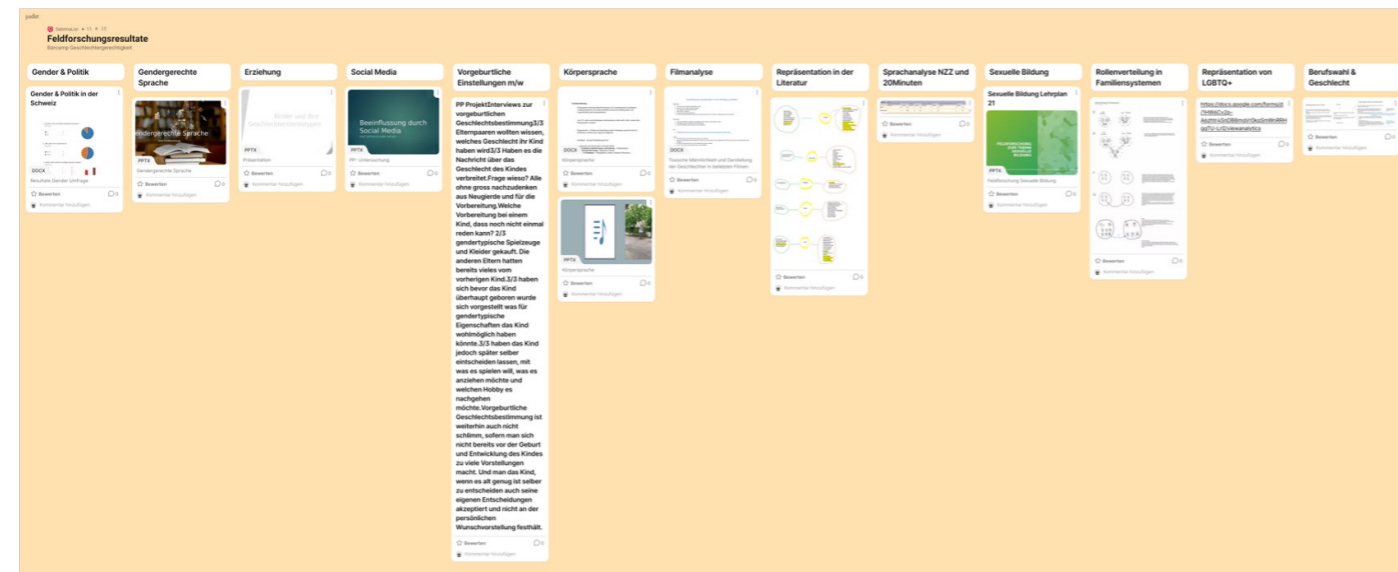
padlet

Tabea.sc • 11 • 1Y

Feldforschungsresultate

Barcamp Geschlechtergerechtigkeit

Gender & Politik

Gender & Politik in der Schweiz

DOCX

Resultate Gender Umfrage

Bewerten 0

Kommentar hinzufügen

Gendergerechte Sprache

Gendergerechte Sprache

PPTX

Gendergerechte Sprache

Bewerten 0

Kommentar hinzufügen

Erziehung

Rollen und ihre Geschlechterzuordnungen

PPTX

Präsentation

Bewerten 0

Kommentar hinzufügen

Social Media

Beeinflussung durch Social Media

PPTX

PP Untersuchung

Bewerten 0

Kommentar hinzufügen

Vorgeburtliche Einstellungen m/w

PP ProjektInterviews zur vorgeburtlichen Geschlechtsbestimmung3/3 Elternpaaren wollten wissen, welches Geschlecht ihr Kind haben wird3/3 Haben es die Nachricht über das Geschlecht des Kindes verbreitet.Frage wieso? Alle ohne gross nachzudenken aus Neugierde und für die Vorbereitung.Welche Vorbereitung bei einem Kind, dass noch nicht einmal reden kann? 2/3 gendertypische Spielzeuge und Kleider gekauft. Die anderen Eltern hatten bereits vieles vom vorherigen Kind.3/3 haben sich bevor das Kind überhaupt geboren wurde sich vorgestellt was für gendertypische Eigenschaften das Kind wohlmöglich haben könnte.3/3 haben das Kind jedoch später selber entscheiden lassen, mit was es spielen will, was es anziehen möchte und welchen Hobby es nachgehen möchte.Vorgeburtliche Geschlechtsbestimmung ist weiterhin auch nicht schlimm, sofern man sich nicht bereits vor der Geburt und Entwicklung des Kindes zu viele Vorstellungen macht. Und man das Kind, wenn es alt genug ist selber zu entscheiden auch seine eigenen Entscheidungen akzeptiert und nicht an der persönlichen Wunschvorstellung festhält.

Bewerten 0

Kommentar hinzufügen

Körpersprache

DOCX

Körpersprache

Bewerten 0

Kommentar hinzufügen

PPTX

Körpersprache

Bewerten 0

Kommentar hinzufügen

Filmanalyse

DOCX

Toxische Männlichkeit und Darstellung der Geschlechter in beliebten Filmen

Bewerten 0

Kommentar hinzufügen

Repräsentation in der Literatur

Bewerten 0

Kommentar hinzufügen

Sprachanalyse NZZ und 20Minuten

Bewerten 0

Kommentar hinzufügen

Sexuelle Bildung

Sexuelle Bildung Lehrplan 21

PPTX

Feldforschung Sexuelle Bildung

Bewerten 0

Kommentar hinzufügen

Rollenverteilung in Familiensystemen

Bewerten 0

Kommentar hinzufügen

Repräsentation von LGBTQ+

https://docs.google.com/forms/d/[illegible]/viewanalytics

Bewerten 0

Kommentar hinzufügen

Berufswahl & Geschlecht

Bewerten 0

Kommentar hinzufügen